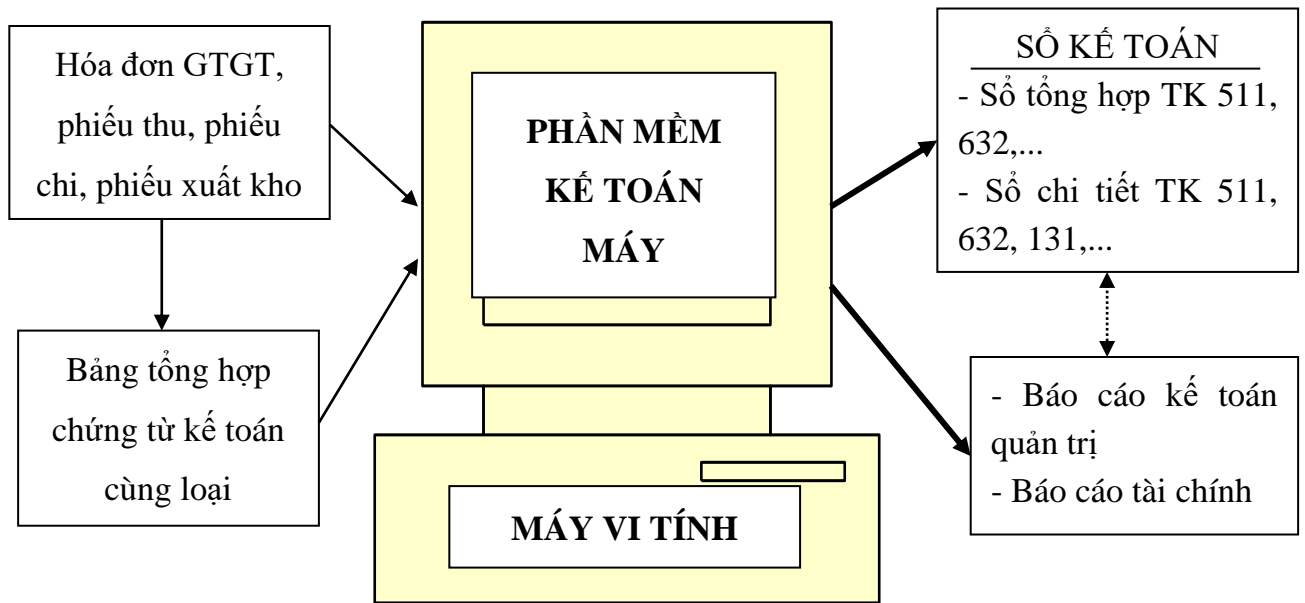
Hóa đơn GTGT, phiếu thu, phiếu chi, phiếu xuất kho

Bảng tổng hợp chứng từ kế toán cùng loại

PHẦN MỀM KẾ TOÁN MÁY

MÁY VI TÍNH

SỔ KẾ TOÁN
- Sổ tổng hợp TK 511, 632,...
- Sổ chi tiết TK 511, 632, 131,...

- Báo cáo kế toán quản trị
- Báo cáo tài chính